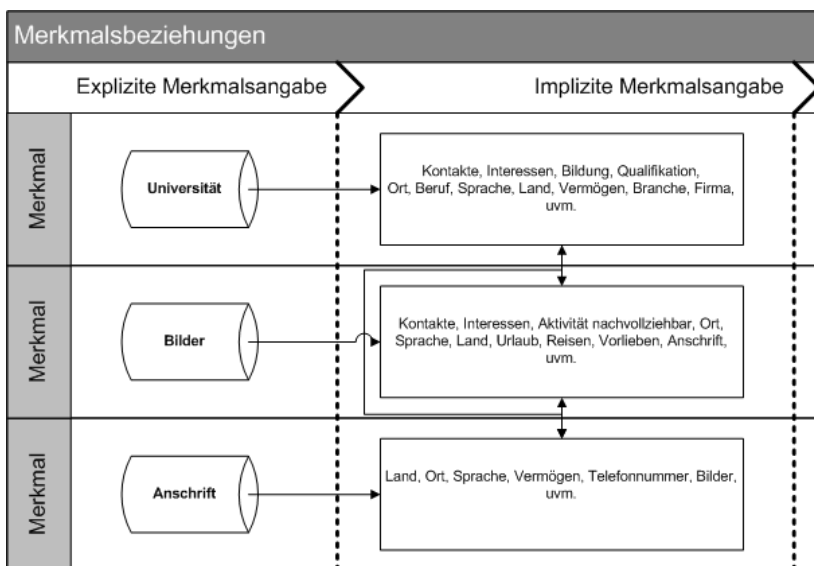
Merkmalsbeziehungen

Explizite Merkmalsangabe

Implizite Merkmalsangabe

Merkmal

Universität

Kontakte, Interessen, Bildung, Qualifikation, Ort, Beruf, Sprache, Land, Vermögen, Branche, Firma, uvm.

Merkmal

Bilder

Kontakte, Interessen, Aktivität nachvollziehbar, Ort, Sprache, Land, Urlaub, Reisen, Vorlieben, Anschrift, uvm.

Merkmal

Anschrift

Land, Ort, Sprache, Vermögen, Telefonnummer, Bilder, uvm.